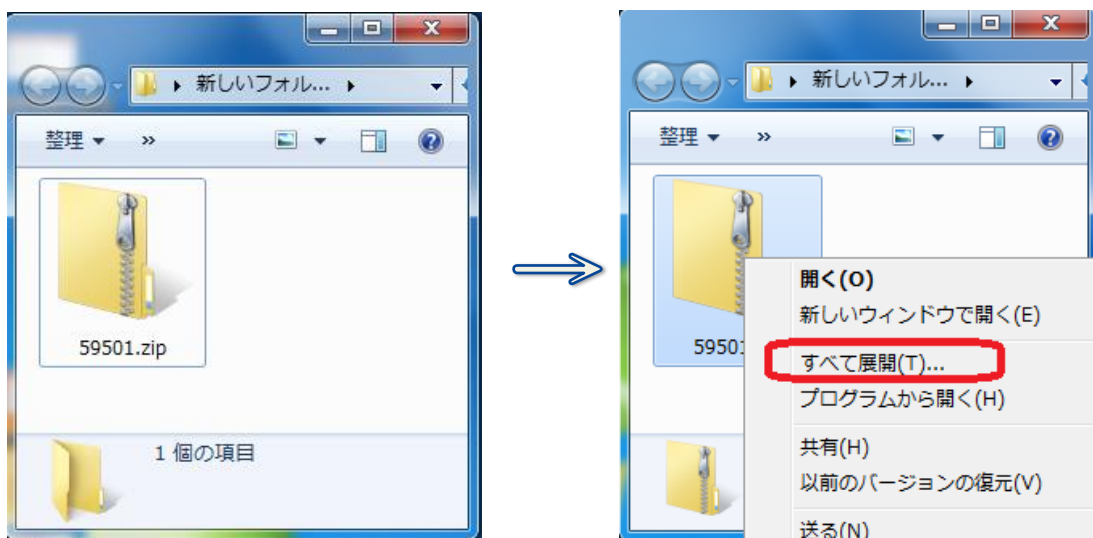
x
新しいフォル... ▸
整理 ▾ »
59501.zip
1 個の項目

x
新しいフォル... ▸
整理 ▾ »
59501
開く(O)
新しいウィンドウで開く(E)
すべて展開(T)...
プログラムから開く(H)
共有(H)
以前のバージョンの復元(V)
送る(N)